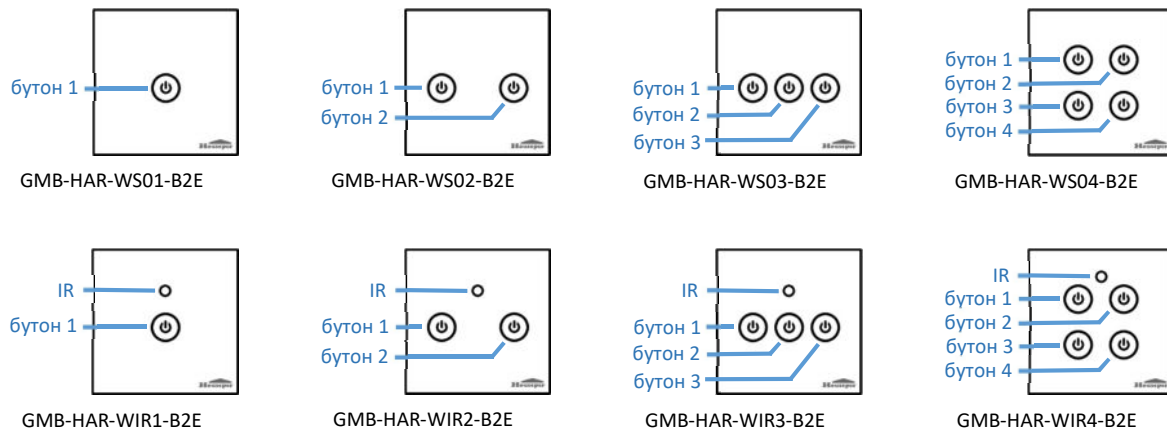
бутон 1

GMB-HAR-WS01-B2E

бутон 1
бутон 2

GMB-HAR-WS02-B2E

бутон 1
бутон 2
бутон 3

GMB-HAR-WS03-B2E

бутон 1
бутон 2
бутон 3
бутон 4

GMB-HAR-WS04-B2E

IR
бутон 1

GMB-HAR-WIR1-B2E

IR
бутон 1
бутон 2

GMB-HAR-WIR2-B2E

IR
бутон 1
бутон 2
бутон 3

GMB-HAR-WIR3-B2E

IR
бутон 1
бутон 2
бутон 3
бутон 4

GMB-HAR-WIR4-B2E